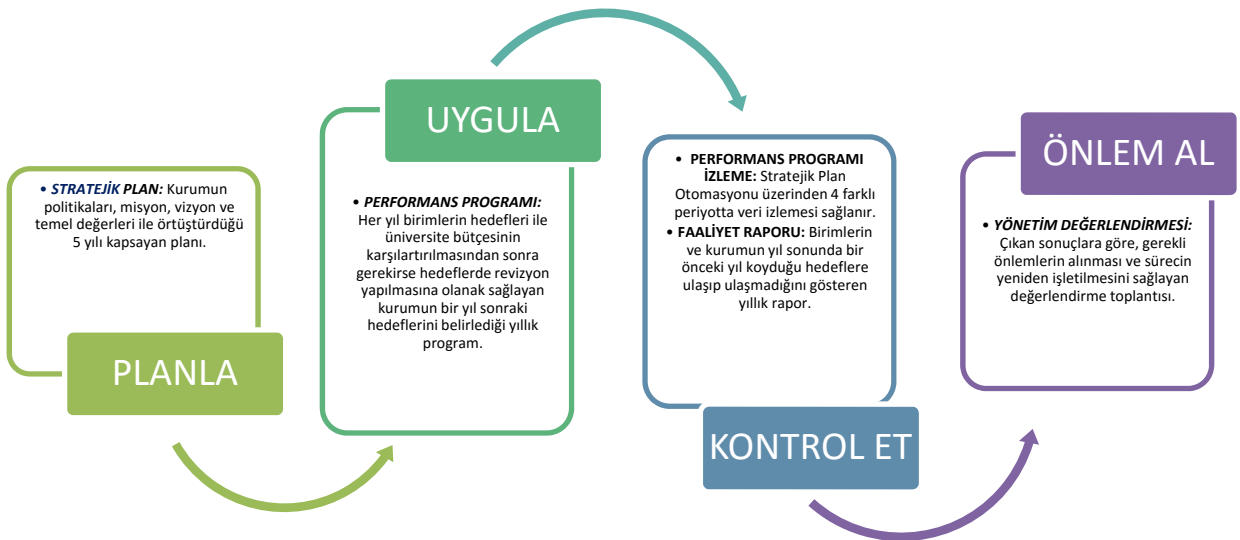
• STRATEJİK PLAN: Kurumun politikaları, misyon, vizyon ve temel değerleri ile örtüştürdüğü 5 yılı kapsayan planı.

PLANLA

UYGULA

• PERFORMANS PROGRAMI: Her yıl birimlerin hedefleri ile üniversite bütçesinin karşılartırılmasından sonra gerekirse hedeflerde revizyon yapılmasına olanak sağlayan kurumun bir yıl sonraki hedeflerini belirlediği yıllık program.

• PERFORMANS PROGRAMI İZLEME: Stratejik Plan Otomasyonu üzerinden 4 farklı periyotta veri izlemesi sağlanır.
• FAALİYET RAPORU: Birimlerin ve kurumun yıl sonunda bir önceki yıl koyduğu hedeflere ulaşıp ulaşmadığını gösteren yıllık rapor.

KONTROL ET

ÖNLEM AL

• YÖNETİM DEĞERLENDİRMESİ: Çıkan sonuçlara göre, gerekli önlemlerin alınması ve sürecin yeniden işletilmesini sağlayan değerlendirme toplantısı.